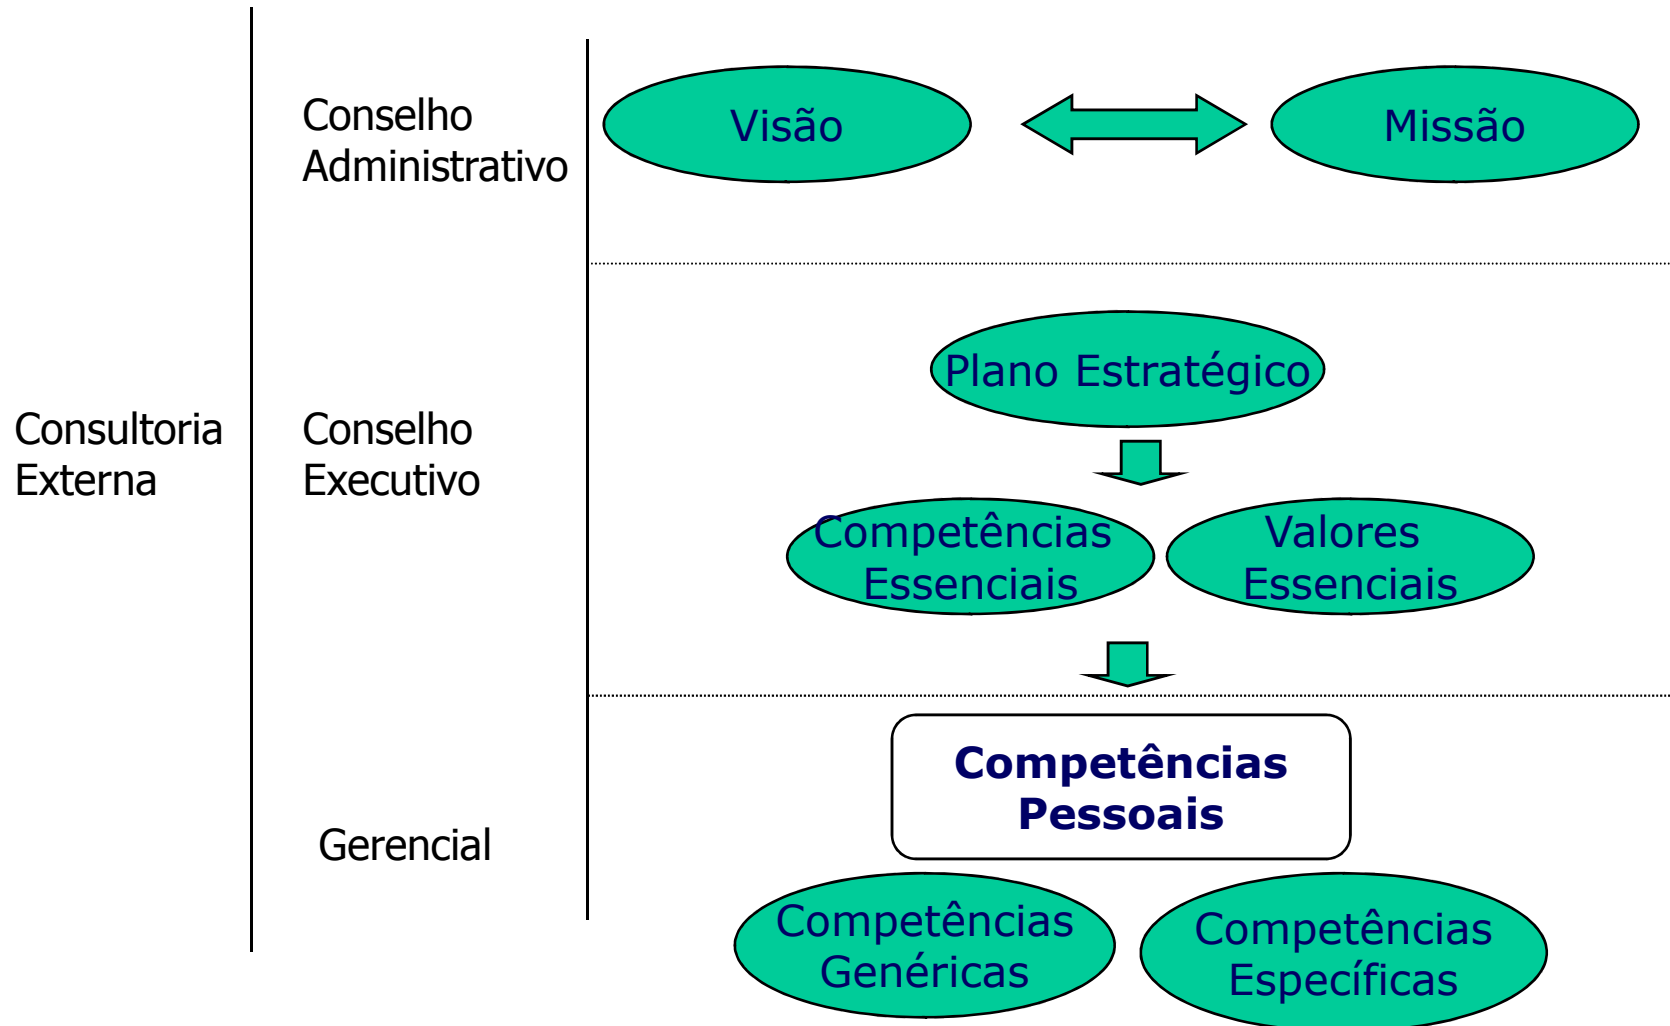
Consultoria Externa

Conselho Administrativo

Visão

Missão

Conselho Executivo

Plano Estratégico

Competências Essenciais

Valores Essenciais

Gerencial

Competências Pessoais

Competências Genéricas

Competências Específicas